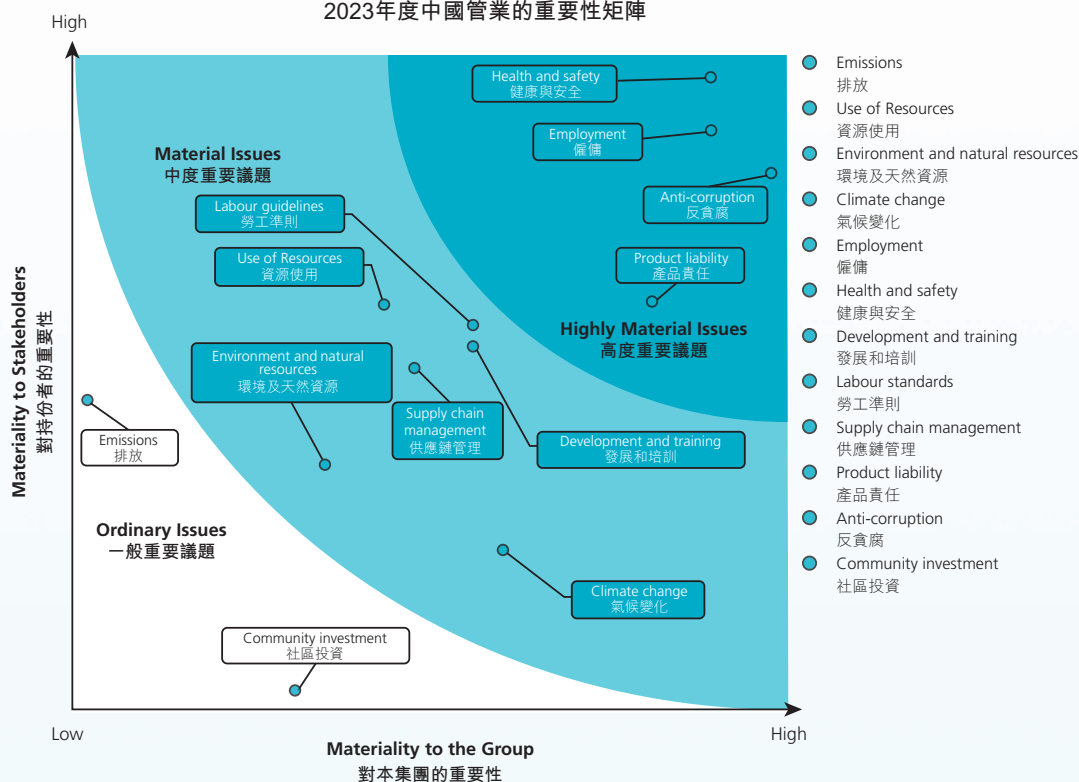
2023年度中國管業的重要性矩陣

High

Materiality to Stakeholders
對持份者的重要性

Material Issues
中度重要議題

Highly Material Issues
高度重要議題

Ordinary Issues
一般重要議題

Health and safety
健康與安全

Employment
僱傭

Anti-corruption
反貪腐

Product liability
產品責任

Labour guidelines
勞工準則

Use of Resources
資源使用

Environment and natural resources
環境及天然資源

Supply chain management
供應鏈管理

Development and training
發展和培訓

Emissions
排放

Climate change
氣候變化

Community investment
社區投資

Low

Materiality to the Group
對本集團的重要性

High

Emissions
排放
Use of Resources
資源使用
Environment and natural resources
環境及天然資源
Climate change
氣候變化
Employment
僱傭
Health and safety
健康與安全
Development and training
發展和培訓
Labour standards
勞工準則
Supply chain management
供應鏈管理
Product liability
產品責任
Anti-corruption
反貪腐
Community investment
社區投資